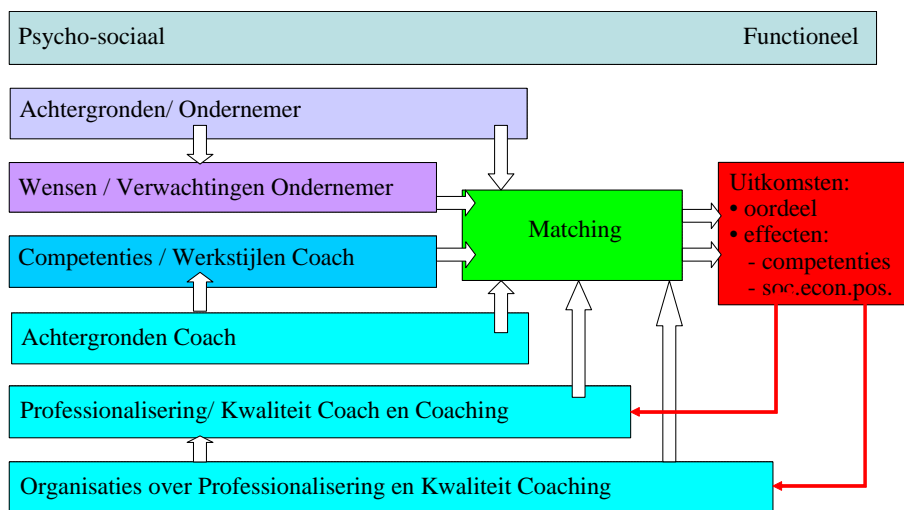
Psycho-sociaal Functioneel

Achtergronden/ Ondernemer

Wensen / Verwachtingen Ondernemer

Competenties / Werkstijlen Coach

Achtergronden Coach

Matching

Uitkomsten:
• oordeel
• effecten:
- competenties
- soc.econ.pos.

Professionalisering/ Kwaliteit Coach en Coaching

Organisaties over Professionalisering en Kwaliteit Coaching